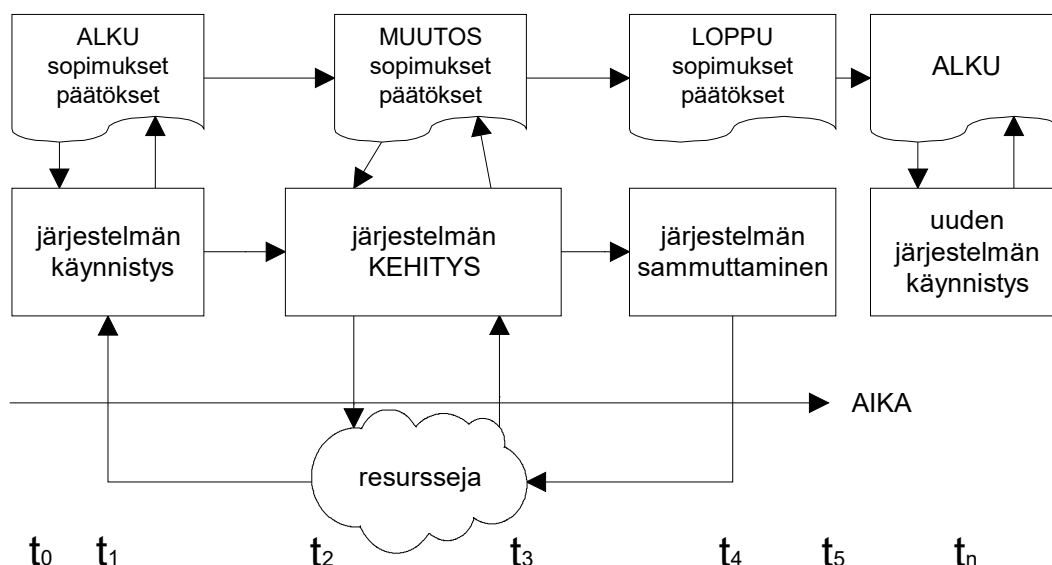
ALKU
sopimukset
päätökset

MUUTOS
sopimukset
päätökset

LOPPU
sopimukset
päätökset

ALKU

järjestelmän
käynnistys

järjestelmän
KEHITYS

järjestelmän
sammuttaminen

uuden
järjestelmän
käynnistys

AIKA

resursseja

$t_0$ $t_1$ $t_2$ $t_3$ $t_4$ $t_5$ $t_n$